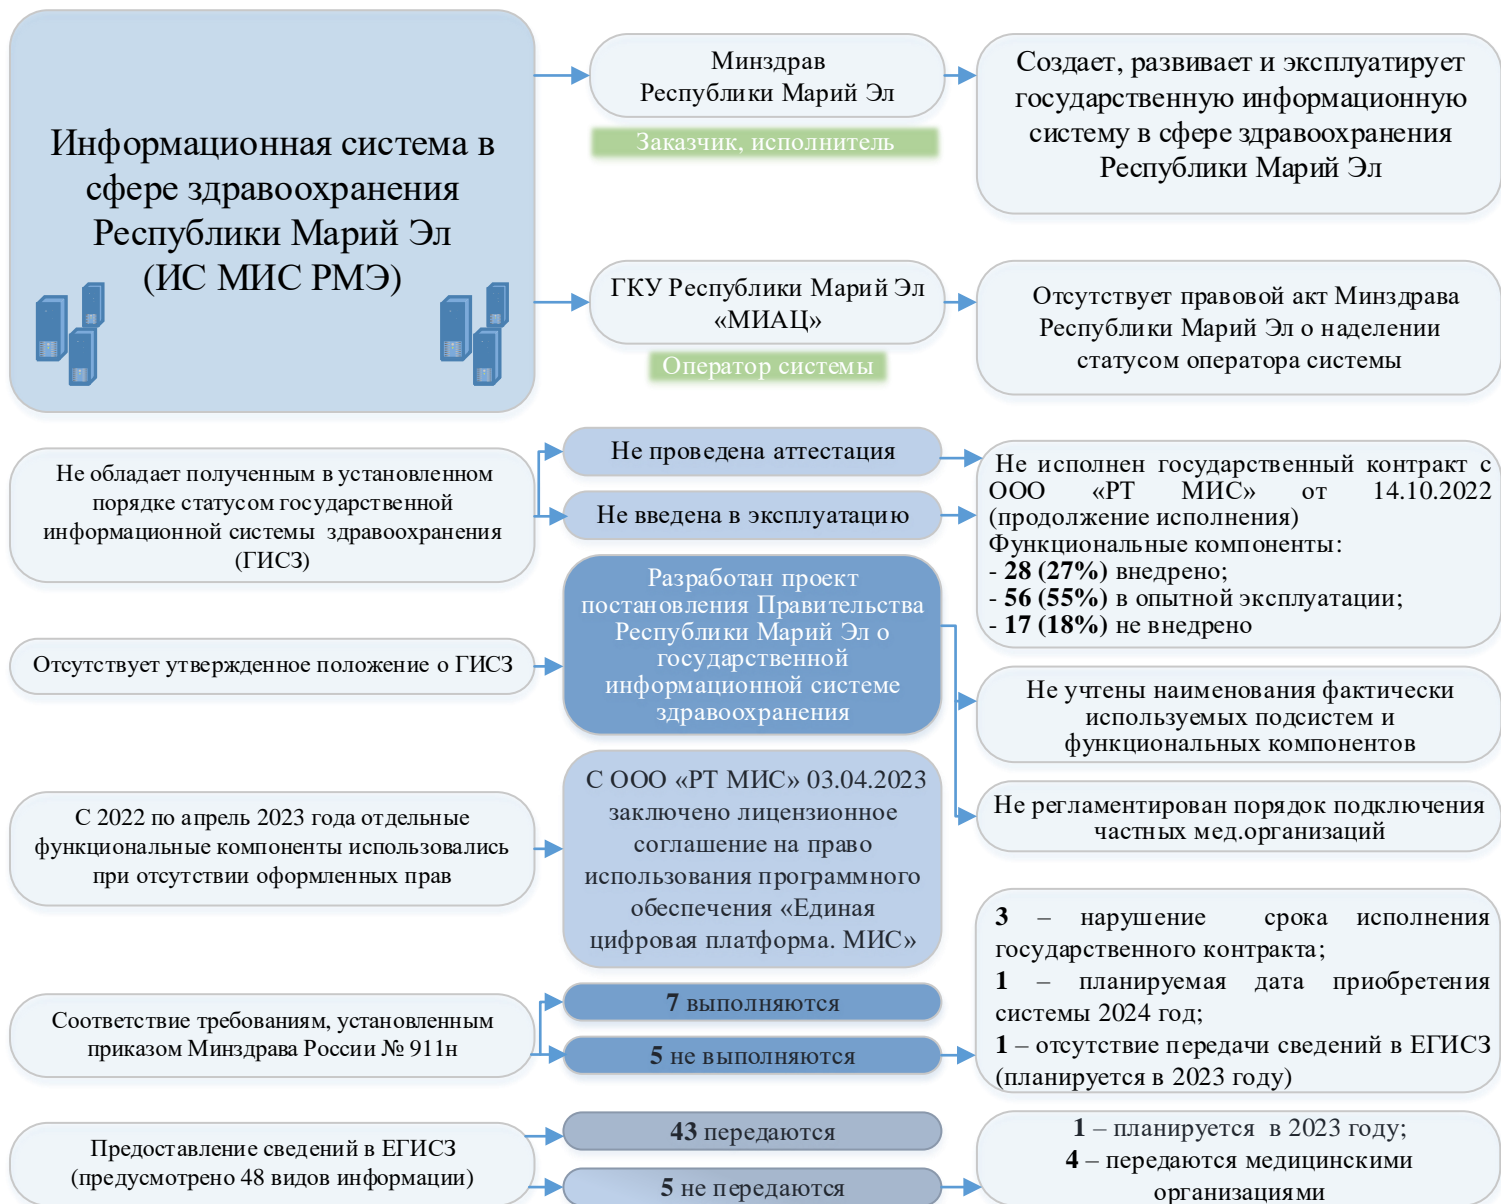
Информационная система в сфере здравоохранения Республики Марий Эл (ИС МИС РМЭ)

Минздрав Республики Марий Эл

Заказчик, исполнитель

Создает, развивает и эксплуатирует государственную информационную систему в сфере здравоохранения Республики Марий Эл

ГКУ Республики Марий Эл «МИАЦ»

Оператор системы

Отсутствует правовой акт Минздрава Республики Марий Эл о наделении статусом оператора системы

Не обладает полученным в установленном порядке статусом государственной информационной системы здравоохранения (ГИСЗ)

Не проведена аттестация

Не введена в эксплуатацию

Не исполнен государственный контракт с ООО «РТ МИС» от 14.10.2022 (продолжение исполнения)
Функциональные компоненты:
- **28 (27%)** внедрено;
- **56 (55%)** в опытной эксплуатации;
- **17 (18%)** не внедрено

Отсутствует утвержденное положение о ГИСЗ

Разработан проект постановления Правительства Республики Марий Эл о государственной информационной системе здравоохранения

Не учтены наименования фактически используемых подсистем и функциональных компонентов

Не регламентирован порядок подключения частных мед.организаций

С 2022 по апрель 2023 года отдельные функциональные компоненты использовались при отсутствии оформленных прав

С ООО «РТ МИС» 03.04.2023 заключено лицензионное соглашение на право использования программного обеспечения «Единая цифровая платформа. МИС»

**3** – нарушение срока исполнения государственного контракта;
**1** – планируемая дата приобретения системы 2024 год;
**1** – отсутствие передачи сведений в ЕГИСЗ (планируется в 2023 году)

Соответствие требованиям, установленным приказом Минздрава России № 911н

**7** выполняются

**5** не выполняются

Предоставление сведений в ЕГИСЗ (предусмотрено 48 видов информации)

**43** передаются

**5** не передаются

**1** – планируется в 2023 году;
**4** – передаются медицинскими организациями